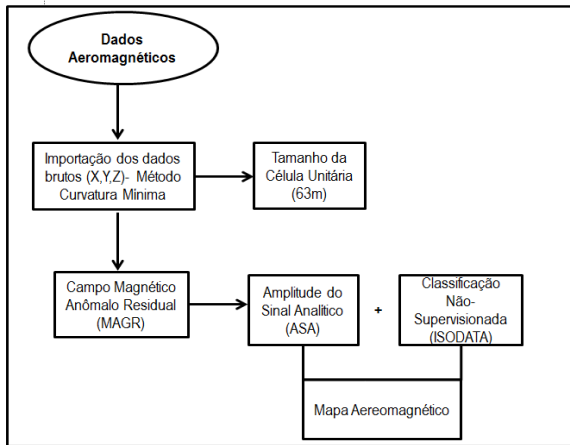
Dados Aeromagnéticos

Importação dos dados brutos (X,Y,Z)- Método Curvatura Mínima

Tamanho da Célula Unitária (63m)

Campo Magnético Anômalo Residual (MAGR)

Amplitude do Sinal Analítico (ASA)

+

Classificação Não-Supervisionada (ISODATA)

Mapa Aereomagnético